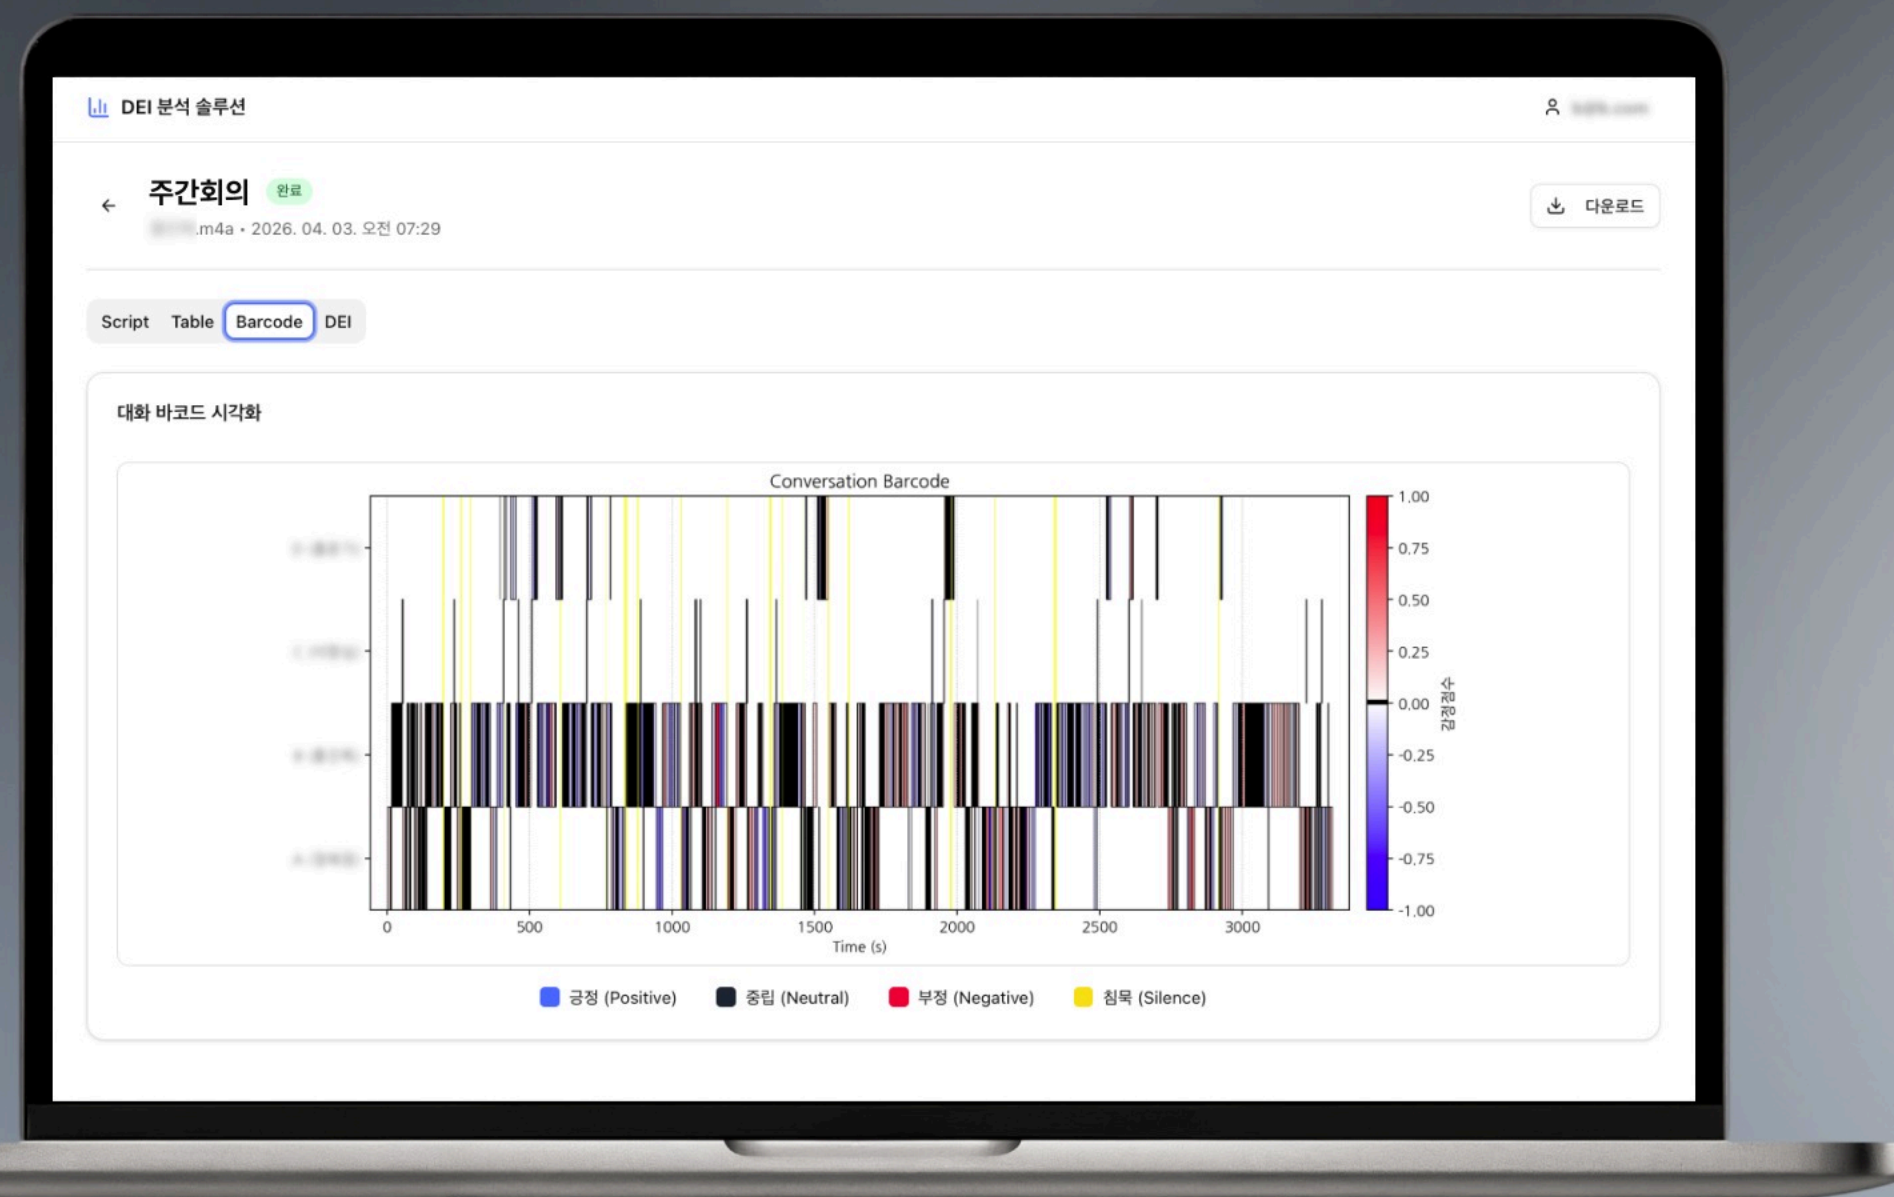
DEI 분석 솔루션

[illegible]

주간회의 완료

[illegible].m4a • 2026. 04. 03. 오전 07:29

다운로드

Script Table Barcode DEI

대화 바코드 시각화

Conversation Barcode

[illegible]
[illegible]
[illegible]
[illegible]

0 500 1000 1500 2000 2500 3000

Time (s)

1.00
0.75
0.50
0.25
0.00
-0.25
-0.50
-0.75
-1.00

감정점수

긍정 (Positive) 중립 (Neutral) 부정 (Negative) 침묵 (Silence)